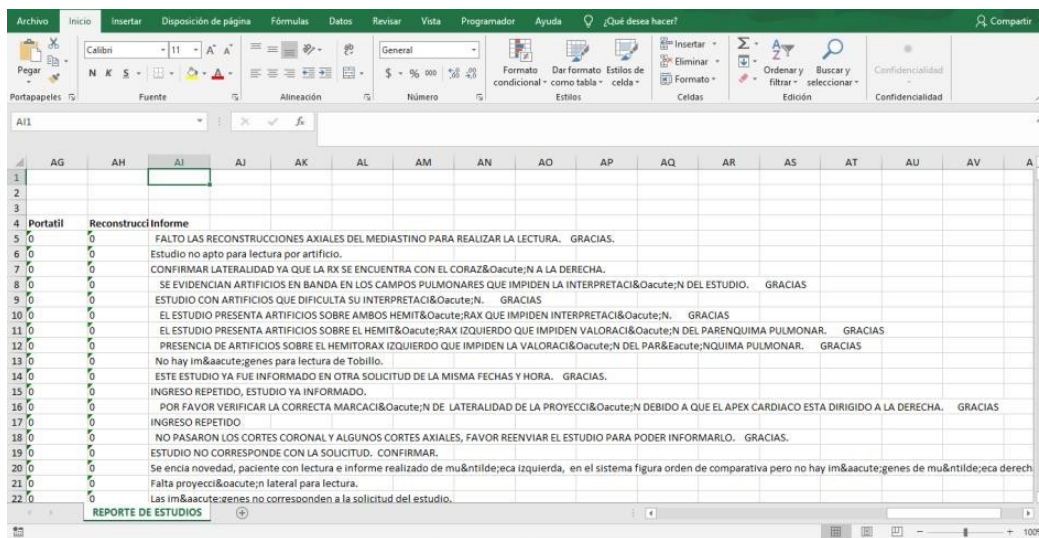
Archivo Inicio Insertar Disposición de página Fórmulas Datos Revisar Vista Programador Ayuda ¿Qué desea hacer? Compartir

Pegar Portapapeles Calibri 11 N K S Fuente Alineación General $ % 000 Número Formato condicional Dar formato como tabla Estilos de celda Estilos Insertar Eliminar Formato Celdas Ordenar y filtrar Buscar y seleccionar Edición Confidencialidad Confidencialidad

AI1 fx

| | AG | AH | AI |
|---|---|---|---|
| 1 | | | |
| 2 | | | |
| 3 | | | |
| 4 | Portatil | Reconstrucci | Informe |
| 5 | 0 | 0 | FALTO LAS RECONSTRUCCIONES AXIALES DEL MEDIASTINO PARA REALIZAR LA LECTURA. GRACIAS. |
| 6 | 0 | 0 | Estudio no apto para lectura por artificio. |
| 7 | 0 | 0 | CONFIRMAR LATERALIDAD YA QUE LA RX SE ENCUENTRA CON EL CORAZ&Oacute;N A LA DERECHA. |
| 8 | 0 | 0 | SE EVIDENCIAN ARTIFICIOS EN BANDA EN LOS CAMPOS PULMONARES QUE IMPIDEN LA INTERPRETACI&Oacute;N DEL ESTUDIO. GRACIAS |
| 9 | 0 | 0 | ESTUDIO CON ARTIFICIOS QUE DIFICULTA SU INTERPRETACI&Oacute;N. GRACIAS |
| 10 | 0 | 0 | EL ESTUDIO PRESENTA ARTIFICIOS SOBRE AMBOS HEMIT&Oacute;RAX QUE IMPIDEN INTERPRETACI&Oacute;N. GRACIAS |
| 11 | 0 | 0 | EL ESTUDIO PRESENTA ARTIFICIOS SOBRE EL HEMIT&Oacute;RAX IZQUIERDO QUE IMPIDEN VALORACI&Oacute;N DEL PARENQUIMA PULMONAR. GRACIAS |
| 12 | 0 | 0 | PRESENCIA DE ARTIFICIOS SOBRE EL HEMITORAX IZQUIERDO QUE IMPIDEN LA VALORACI&Oacute;N DEL PAR&Eacute;NQUIMA PULMONAR. GRACIAS |
| 13 | 0 | 0 | No hay im&aacute;genes para lectura de Tobillo. |
| 14 | 0 | 0 | ESTE ESTUDIO YA FUE INFORMADO EN OTRA SOLICITUD DE LA MISMA FECHAS Y HORA. GRACIAS. |
| 15 | 0 | 0 | INGRESO REPETIDO, ESTUDIO YA INFORMADO. |
| 16 | 0 | 0 | POR FAVOR VERIFICAR LA CORRECTA MARCACI&Oacute;N DE LATERALIDAD DE LA PROYECCI&Oacute;N DEBIDO A QUE EL APEX CARDIACO ESTA DIRIGIDO A LA DERECHA. GRACIAS |
| 17 | 0 | 0 | INGRESO REPETIDO |
| 18 | 0 | 0 | NO PASARON LOS CORTES CORONAL Y ALGUNOS CORTES AXIALES, FAVOR REENVIAR EL ESTUDIO PARA PODER INFORMARLO. GRACIAS. |
| 19 | 0 | 0 | ESTUDIO NO CORRESPONDE CON LA SOLICITUD. CONFIRMAR. |
| 20 | 0 | 0 | Se encia novedad, paciente con lectura e informe realizado de mu&ntilde;eca izquierda, en el sistema figura orden de comparativa pero no hay im&aacute;genes de mu&ntilde;eca derech |
| 21 | 0 | 0 | Falta proyecci&oacute;n lateral para lectura. |
| 22 | 0 | 0 | Las im&aacute;genes no corresponden a la solicitud del estudio. |

AJ AK AL AM AN AO AP AQ AR AS AT AU AV

REPORTE DE ESTUDIOS